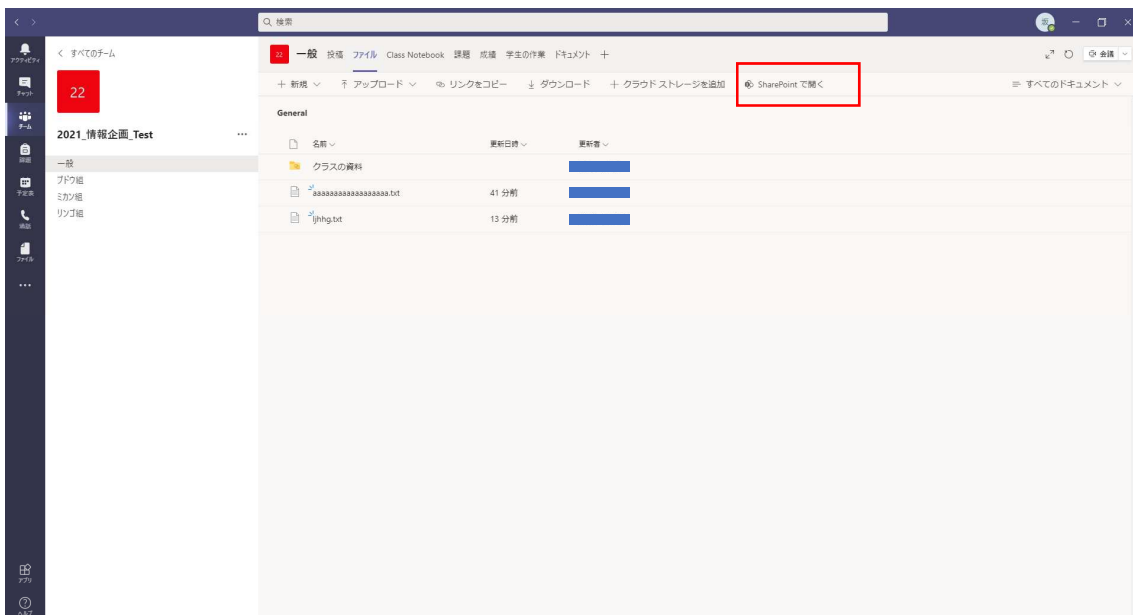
検索

アクティビティ
チャット
チーム
課題
予定表
通話
ファイル
...
アプリ
ヘルプ

< すべてのチーム

22

2021_情報企画_Test ...

一般
ブドウ組
ミカン組
リンゴ組

22 一般 投稿 ファイル Class Notebook 課題 成績 学生の作業 ドキュメント +

会議

+ 新規 ∨ アップロード ∨ リンクをコピー ダウンロード + クラウド ストレージを追加 SharePoint で開く

すべてのドキュメント ∨

General

| 名前 ∨ | 更新日時 ∨ | 更新者 ∨ |
|---|---|---|
| クラスの資料 | | |
| aaaaaaaaaaaaaaaaaa.txt | 41 分前 | |
| ljhhg.txt | 13 分前 | |